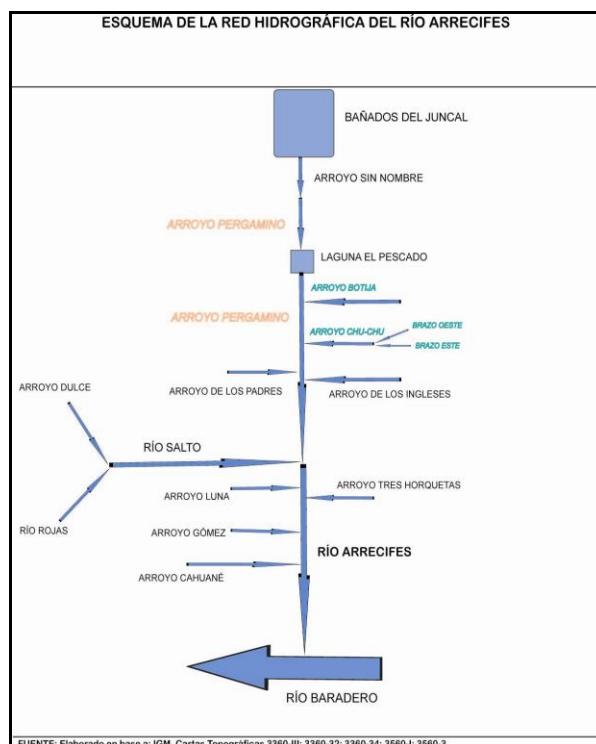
ESQUEMA DE LA RED HIDROGRÁFICA DEL RÍO ARRECIFES

BAÑADOS DEL JUNCAL

ARROYO SIN NOMBRE

ARROYO PERGAMINO

LAGUNA EL PESCADO

ARROYO BOTIJA

ARROYO PERGAMINO

ARROYO CHU-CHU

BRAZO OESTE

BRAZO ESTE

ARROYO DULCE

ARROYO DE LOS PADRES

ARROYO DE LOS INGLESES

RÍO SALTO

ARROYO TRES HORQUETAS

ARROYO LUNA

RÍO ROJAS

ARROYO GÓMEZ

RÍO ARRECIFES

ARROYO CAHUANÉ

RÍO BARADERO

FUENTE: Elaborado en base a: IGM. Cartas Topográficas 3360-III; 3360-32; 3360-34; 3560-I; 3560-3